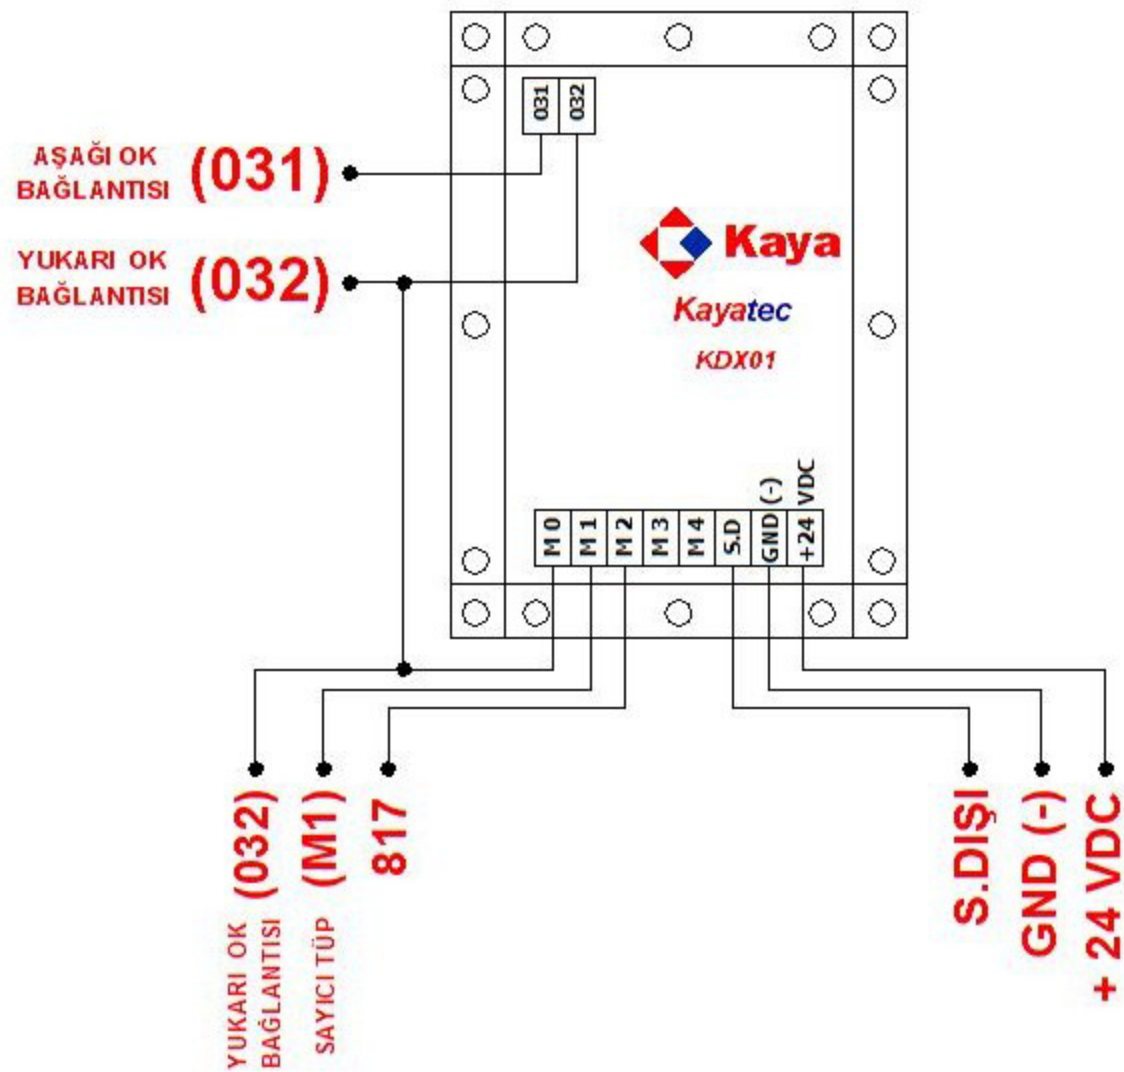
031
032

AŞAĞI OK BAĞLANTISI (031)

YUKARI OK BAĞLANTISI (032)

Kaya

Kayatec

KDX01

M 0
M 1
M 2
M 3
M 4
S.D
GND (-)
+24 VDC

(032)
YUKARI OK BAĞLANTISI

(M1)
SAYICI TÜP

817

S.DIŞI

GND (-)

+ 24 VDC